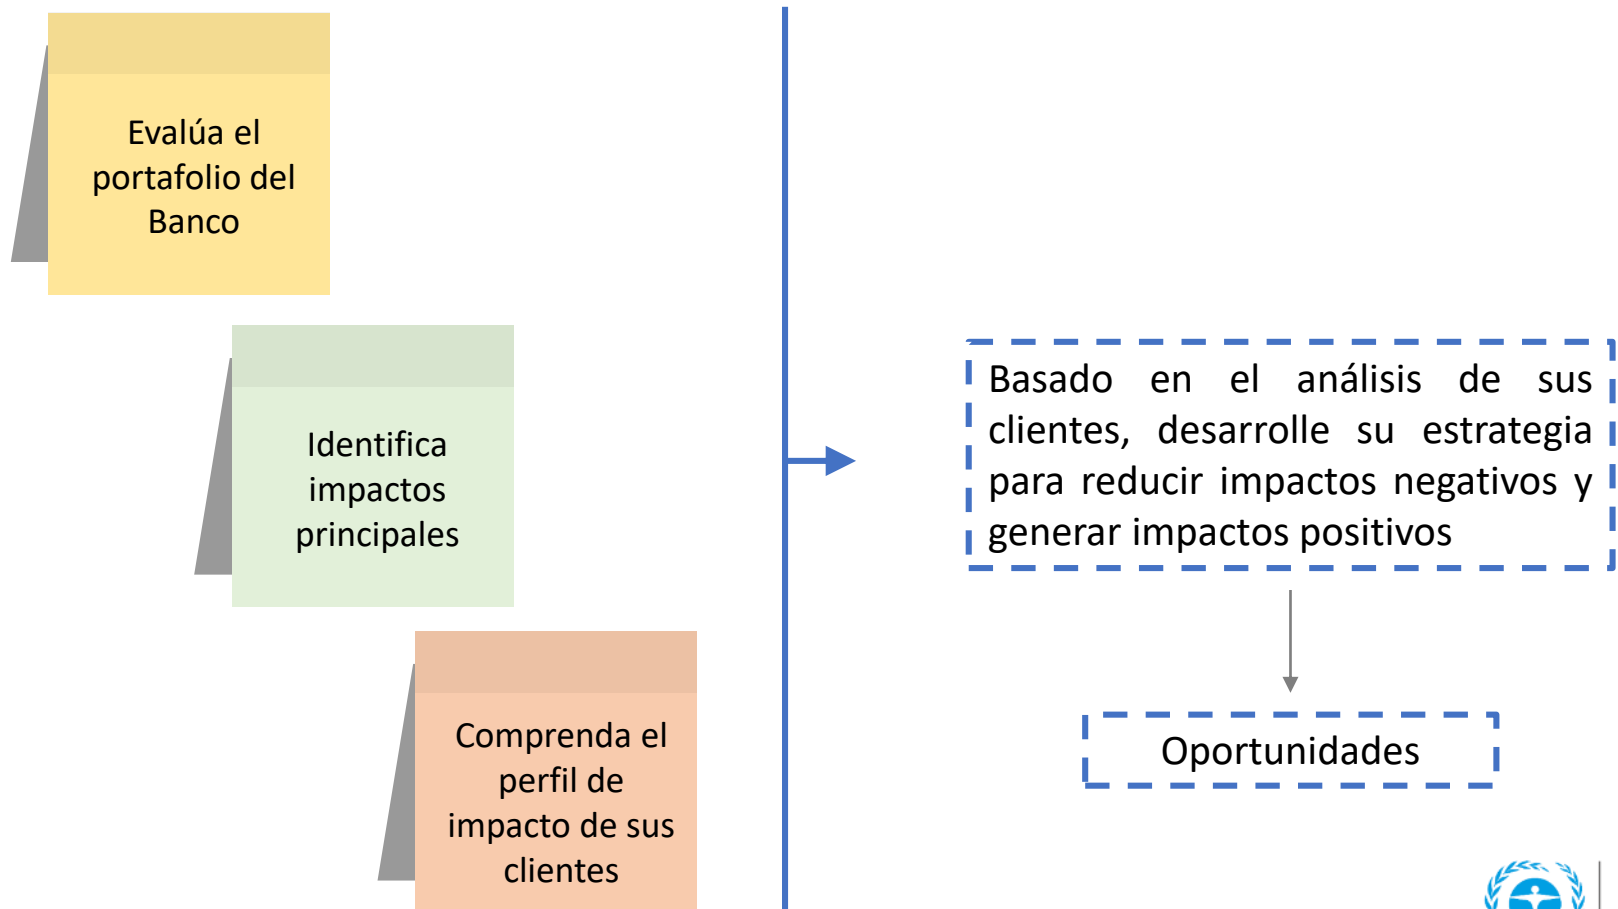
Evalúa el portafolio del Banco

Identifica impactos principales

Comprenda el perfil de impacto de sus clientes

Basado en el análisis de sus clientes, desarrolle su estrategia para reducir impactos negativos y generar impactos positivos

Oportunidades